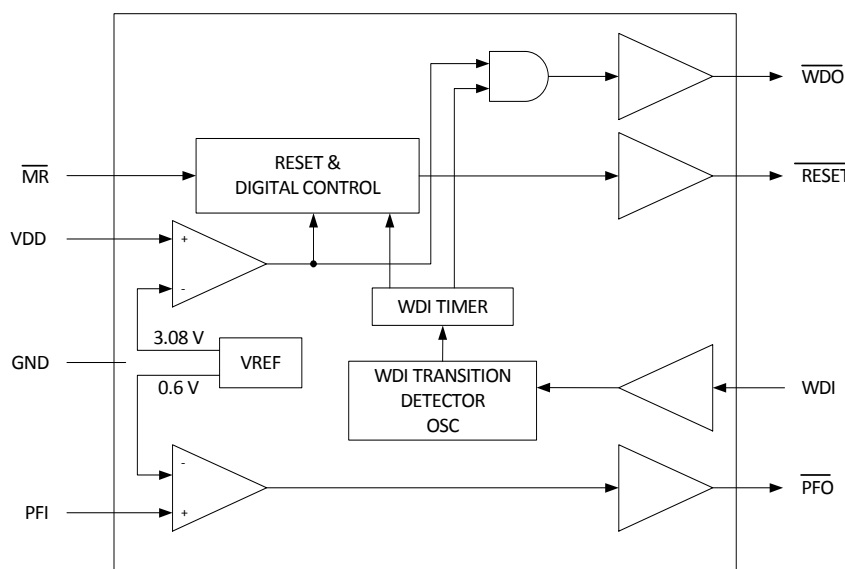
$\overline{\text{WDO}}$

RESET & DIGITAL CONTROL

$\overline{\text{MR}}$

$\overline{\text{RESET}}$

VDD

+

-

WDI TIMER

3.08 V

GND

VREF

0.6 V

WDI TRANSITION DETECTOR OSC

WDI

-

PFI

+

$\overline{\text{PFO}}$